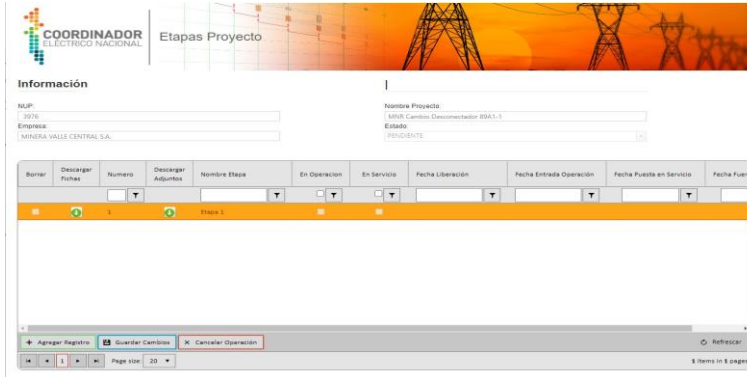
COORDINADOR ELÉCTRICO NACIONAL

Etapas Proyecto

Información

NUP:
3976
Empresa:
MINERA VALLE CENTRAL S.A.

Nombre Proyecto:
MNR Cambio Desconectador 89A1-1
Estado:
PENDIENTE

| Borrar | Descargar Fichas | Numero | Descargar Adjuntos | Nombre Etapa | En Operacion | En Servicio | Fecha Liberación | Fecha Entrada Operación | Fecha Puesta en Servicio | Fecha Fue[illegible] |
|---|---|---|---|---|---|---|---|---|---|---|
| | | 1 | | Etapa 1 | | | | | | |

+ Agregar Registro | Guardar Cambios | × Cancelar Operación | Refrescar

1 | Page size: 20

1 items in 1 pages